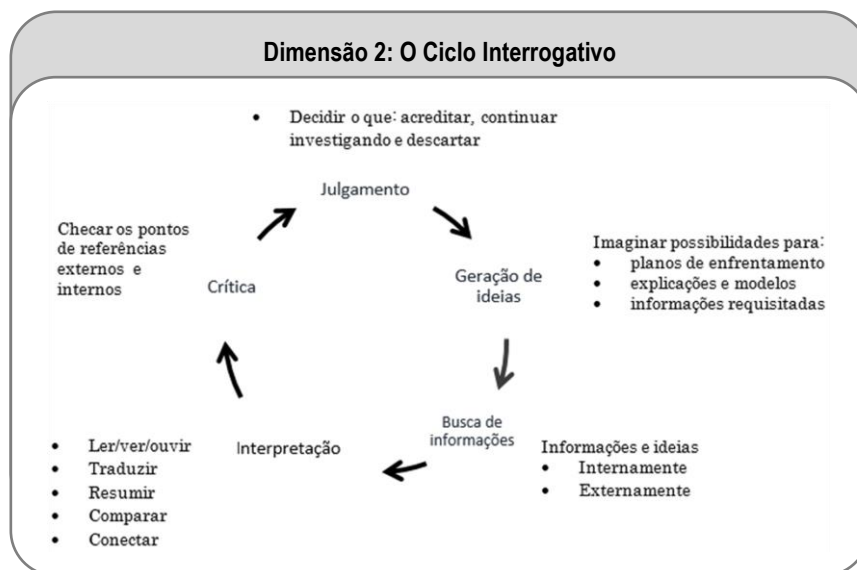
Dimensão 2: O Ciclo Interrogativo

- Decidir o que: acreditar, continuar investigando e descartar

Julgamento

Checar os pontos de referências externos e internos

Crítica

Geração de ideias

Imaginar possibilidades para:
- planos de enfrentamento
- explicações e modelos
- informações requisitadas

Busca de informações

Informações e ideias
- Internamente
- Externamente

Interpretação

- Ler/ver/ouvir
- Traduzir
- Resumir
- Comparar
- Conectar